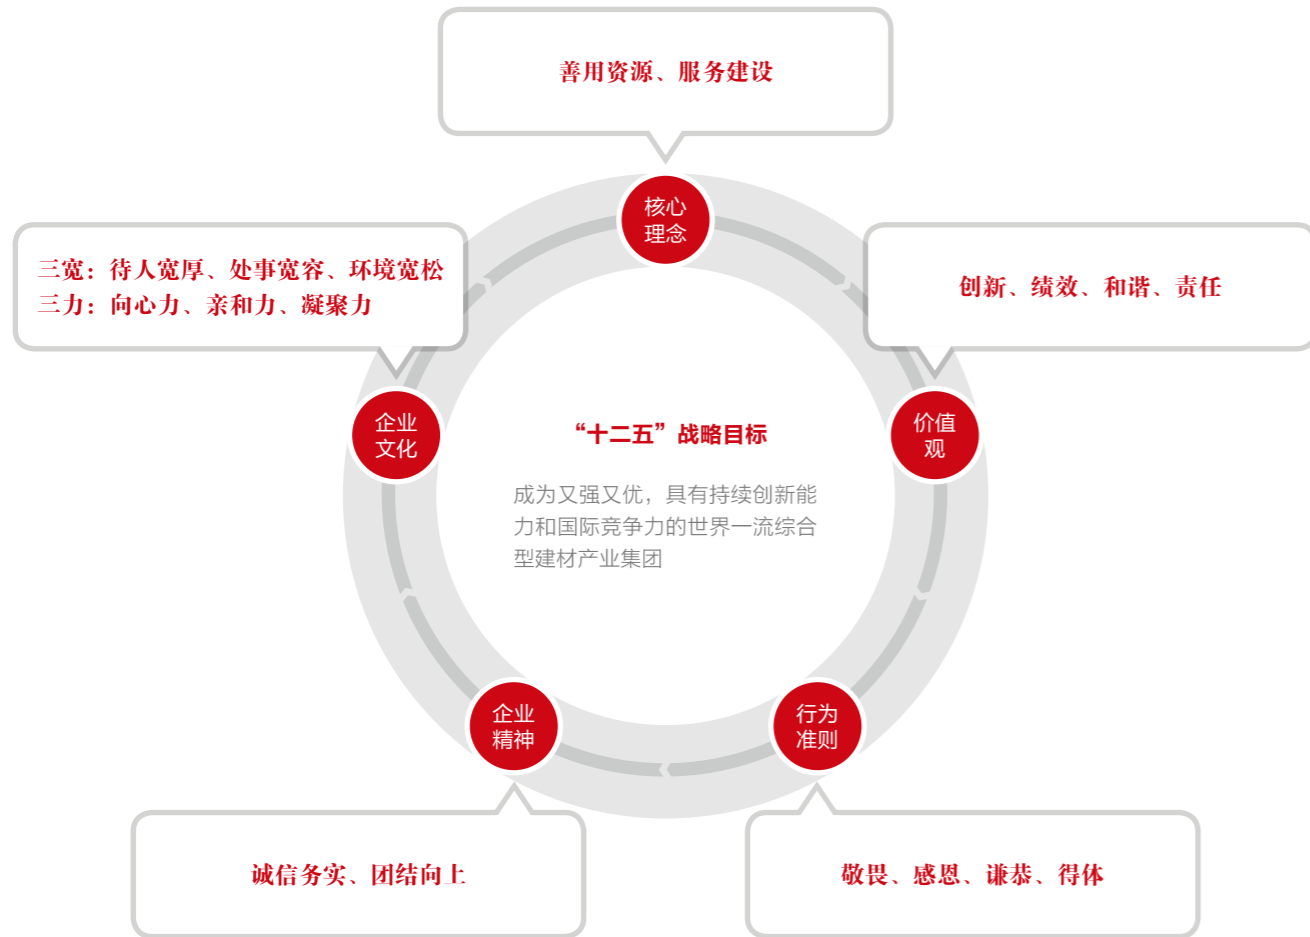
善用资源、服务建设

核心
理念

三宽：待人宽厚、处事宽容、环境宽松
三力：向心力、亲和力、凝聚力

创新、绩效、和谐、责任

企业
文化

“十二五”战略目标

成为又强又优，具有持续创新能力和国际竞争力的世界一流综合型建材产业集团

价值
观

企业
精神

行为
准则

诚信务实、团结向上

敬畏、感恩、谦恭、得体